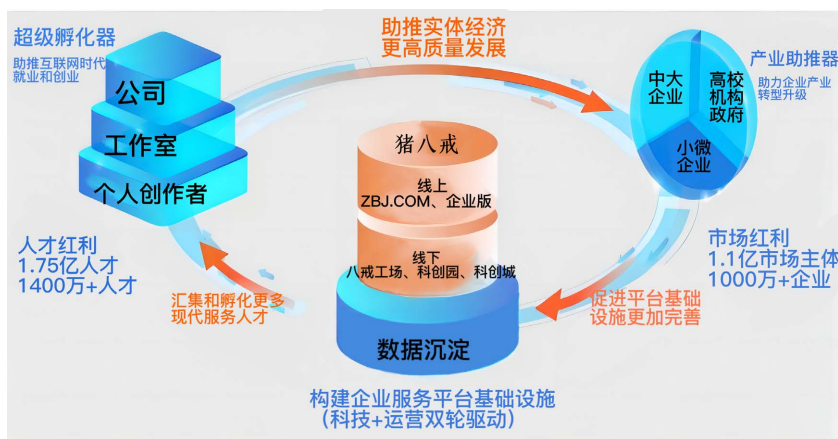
超级孵化器
助推互联网时代就业和创业

公司
工作室
个人创作者

助推实体经济
更高质量发展

产业助推器
助力企业产业转型升级

中大企业
高校机构政府
小微企业

猪八戒
线上
ZBJ.COM、企业版
线下
八戒工场、科创园、科创城

数据沉淀

人才红利
1.75亿人才
1400万+人才

汇集和孵化更多现代服务人才

市场红利
1.1亿市场主体
1000万+企业

促进平台基础设施更加完善

构建企业服务平台基础设施
(科技+运营双轮驱动)